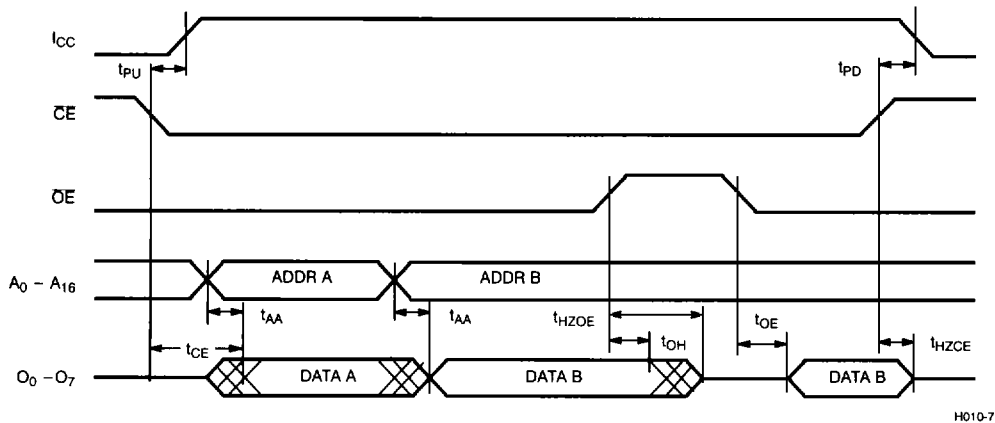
$I_{CC}$

$t_{PU}$

$t_{PD}$

$\overline{CE}$

$\overline{OE}$

$A_0 - A_{16}$

ADDR A

ADDR B

$t_{AA}$

$t_{AA}$

$t_{HZOE}$

$t_{OH}$

$t_{OE}$

$t_{HZCE}$

$t_{CE}$

$O_0 - O_7$

DATA A

DATA B

DATA B

H010-7